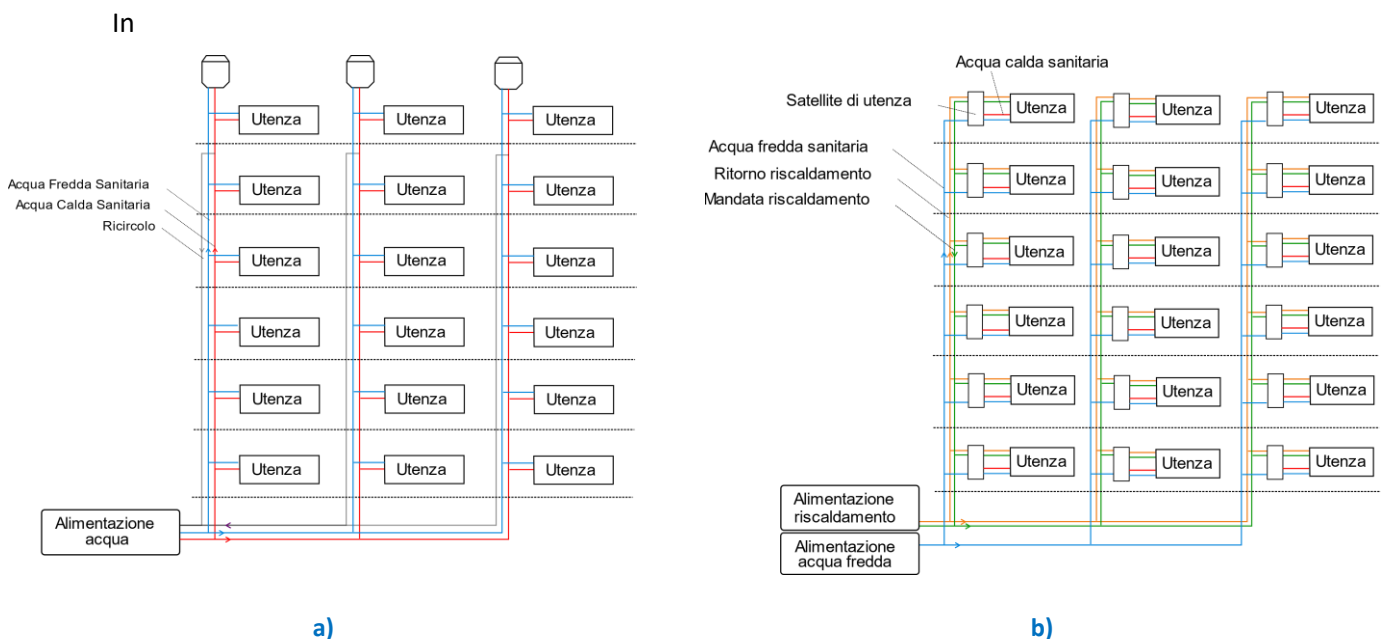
In

Utenza
Utenza
Utenza
Utenza
Utenza
Utenza
Acqua Fredda Sanitaria
Acqua Calda Sanitaria
Ricircolo
Utenza
Utenza
Utenza
Utenza
Utenza
Utenza
Utenza
Utenza
Utenza
Utenza
Utenza
Utenza
Alimentazione acqua

a)

Acqua calda sanitaria
Satellite di utenza
Utenza
Utenza
Utenza
Acqua fredda sanitaria
Ritorno riscaldamento
Mandata riscaldamento
Utenza
Utenza
Utenza
Utenza
Utenza
Utenza
Utenza
Utenza
Utenza
Utenza
Utenza
Utenza
Utenza
Utenza
Utenza
Alimentazione riscaldamento
Alimentazione acqua fredda

b)